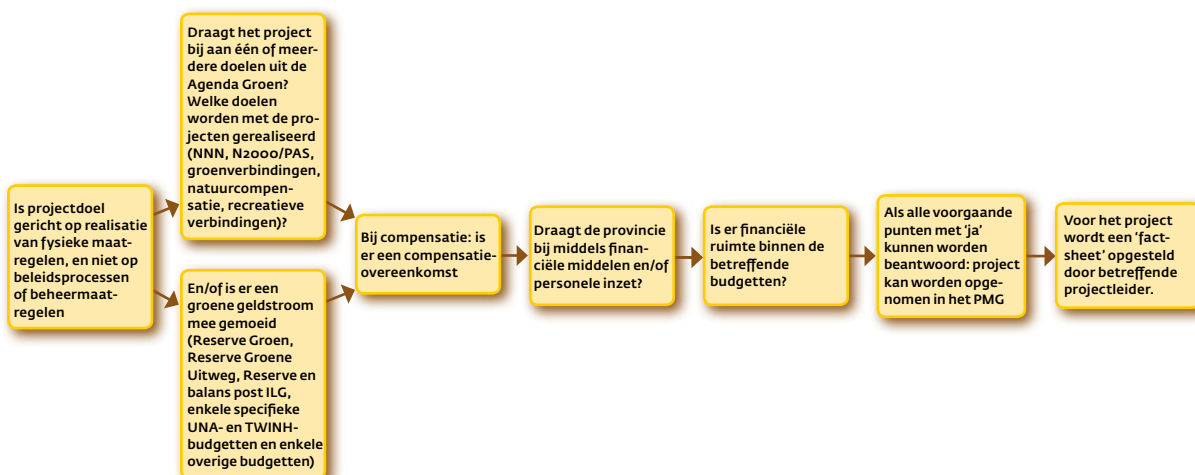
Is projectdoel gericht op realisatie van fysieke maatregelen, en niet op beleidsprocessen of beheermaatregelen

Draagt het project bij aan één of meerdere doelen uit de Agenda Groen? Welke doelen worden met de projecten gerealiseerd (NNN, N2000/PAS, groenverbindingen, natuurcompensatie, recreatieve verbindingen)?

En/of is er een groene geldstroom mee gemoeid (Reserve Groen, Reserve Groene Uitweg, Reserve en balans post ILG, enkele specifieke UNA- en TWINH-budgetten en enkele overige budgetten)

Bij compensatie: is er een compensatieovereenkomst

Draagt de provincie bij middels financiële middelen en/of personele inzet?

Is er financiële ruimte binnen de betreffende budgetten?

Als alle voorgaande punten met 'ja' kunnen worden beantwoord: project kan worden opgenomen in het PMG

Voor het project wordt een 'factsheet' opgesteld door betreffende projectleider.